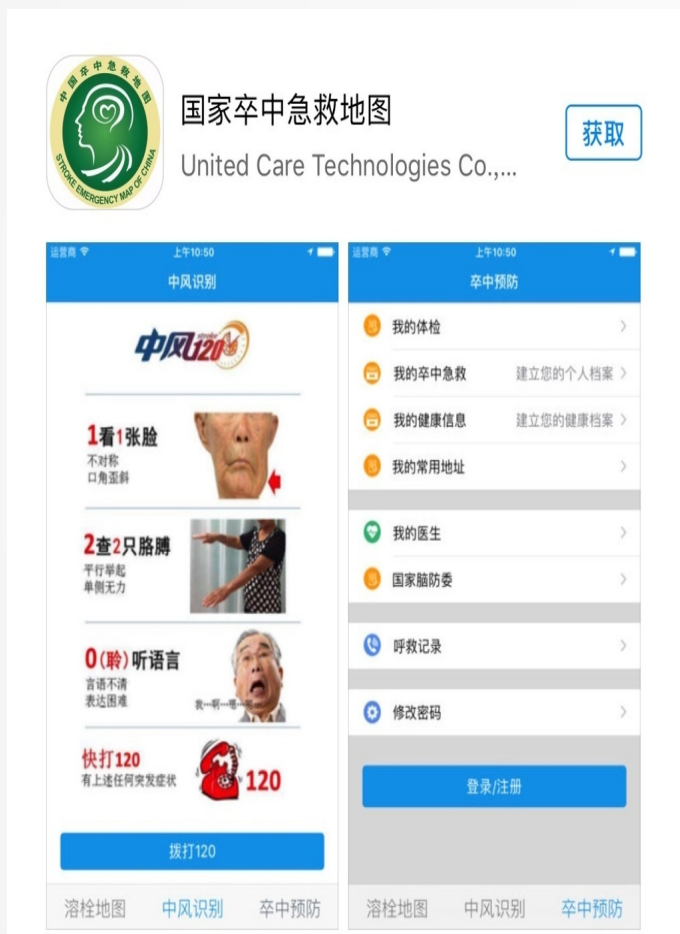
中国卒中急救地图
STROKE EMERGENCY MAP OF CHINA

国家卒中急救地图
United Care Technologies Co.,...

获取

运营商
上午10:50
中风识别

中风120 stroke

1看1张脸
不对称
口角歪斜

2查2只胳膊
平行举起
单侧无力

0(聆)听语言
言语不清
表达困难
我…啊…哪…

快打120
有上述任何突发症状
120

拨打120

溶栓地图 中风识别 卒中预防

运营商
上午10:50
卒中预防

我的体检
我的卒中急救 建立您的个人档案
我的健康信息 建立您的健康档案
我的常用地址

我的医生
国家脑防委

呼救记录

修改密码

登录/注册

溶栓地图 中风识别 卒中预防